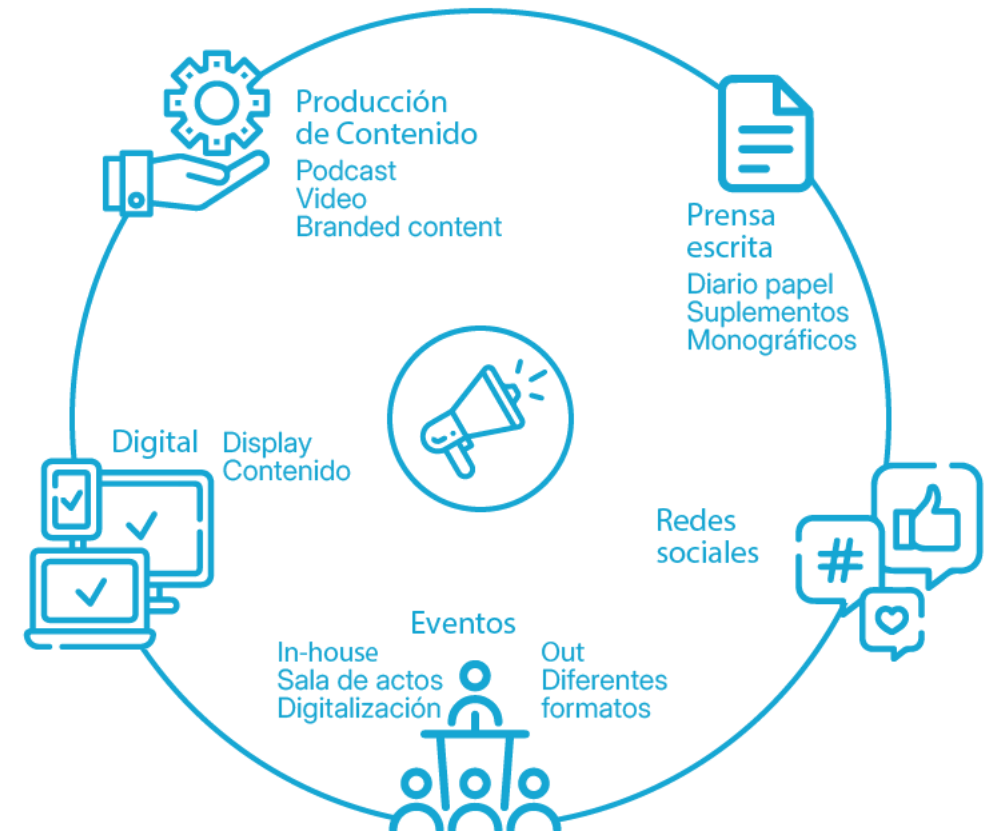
Producción de Contenido
Podcast
Video
Branded content

Prensa escrita
Diario papel
Suplementos
Monográficos

Digital
Display
Contenido

Redes sociales

#

Eventos
In-house
Sala de actos
Digitalización
Out
Diferentes formatos